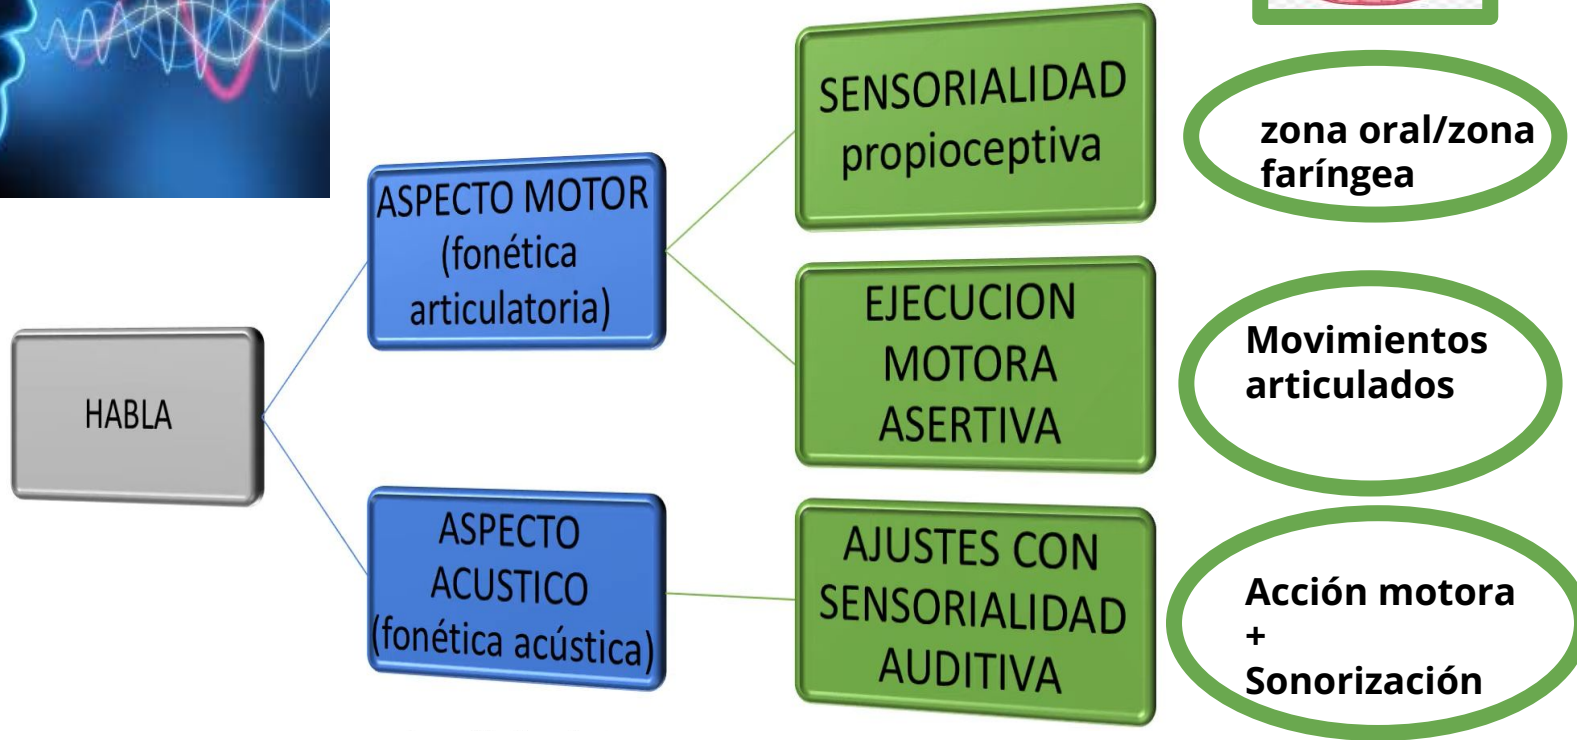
HABLA

ASPECTO MOTOR (fonética articulatoria)

ASPECTO ACUSTICO (fonética acústica)

SENSORIALIDAD propioceptiva

EJECUCION MOTORA ASERTIVA

AJUSTES CON SENSORIALIDAD AUDITIVA

zona oral/zona faríngea

Movimientos articulados

Acción motora + Sonorización